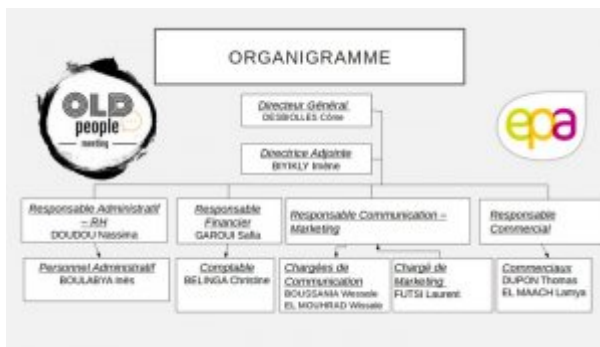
ORGANIGRAMME

OLD people meeting

epa

Directeur Général
DESBOLLES Côme

Directrice Adjointe
BIYIKLY Irène

Responsable Administratif – RH
DOUDOU Nassima

Responsable Financier
GAROUI Safia

Responsable Communication – Marketing

Responsable Commercial

Personnel Administratif
BOULABYA Inès

Comptable
BELINGA Christine

Chargées de Communication
BOUSSANIA Wessale
EL MOUHRAD Wissale

Chargé de Marketing
FUTSI Laurent

Commerciaux
DUPON Thomas
EL MAACH Lamya